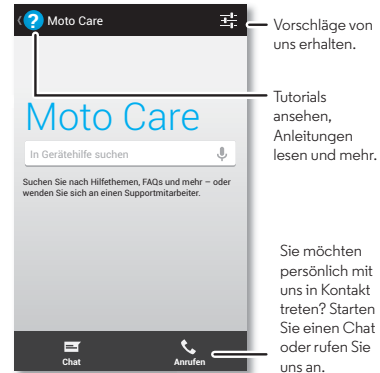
Moto Care

Moto Care

In Gerätehilfe suchen

Suchen Sie nach Hilfethemen, FAQs und mehr – oder wenden Sie sich an einen Supportmitarbeiter.

Chat

Anrufen

Vorschläge von uns erhalten.

Tutorials ansehen, Anleitungen lesen und mehr.

Sie möchten persönlich mit uns in Kontakt treten? Starten Sie einen Chat oder rufen Sie uns an.